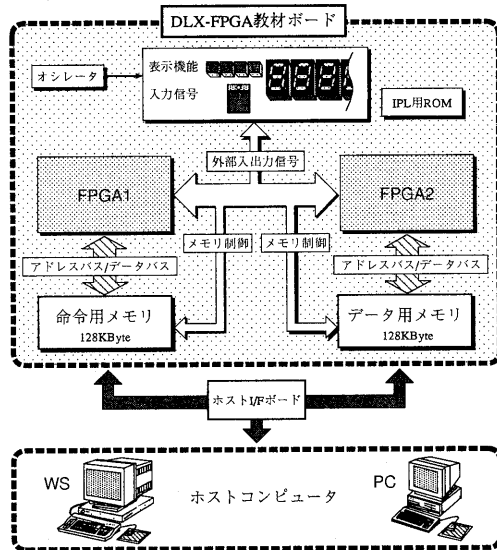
DLX-FPGA教材ボード

オシレータ

表示機能

入力信号

IPL用ROM

外部入出力信号

FPGA1

FPGA2

メモリ制御

メモリ制御

アドレスバス/データバス

アドレスバス/データバス

命令用メモリ
128KByte

データ用メモリ
128KByte

ホストI/Fボード

WS

PC

ホストコンピュータ